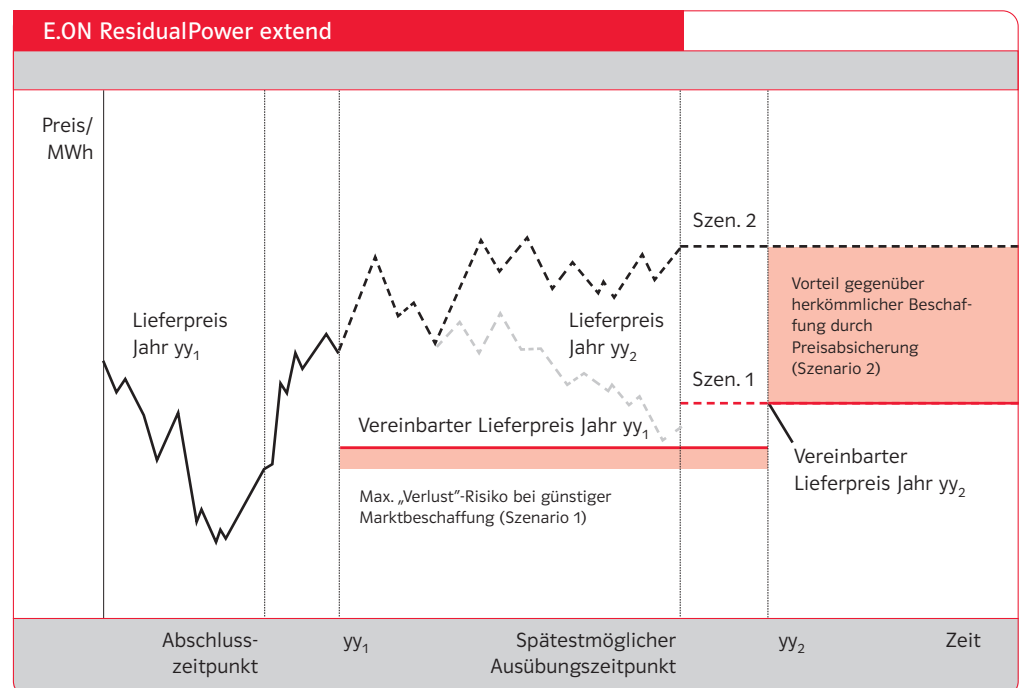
E.ON ResidualPower extend

Preis/ MWh

Szen. 2

Vorteil gegenüber herkömmlicher Beschaffung durch Preisabsicherung (Szenario 2)

Lieferpreis Jahr $yy_1$

Lieferpreis Jahr $yy_2$

Szen. 1

Vereinbarter Lieferpreis Jahr $yy_1$

Vereinbarter Lieferpreis Jahr $yy_2$

Max. „Verlust"-Risiko bei günstiger Marktbeschaffung (Szenario 1)

Abschlusszeitpunkt

$yy_1$

Spätestmöglicher Ausübungszeitpunkt

$yy_2$

Zeit